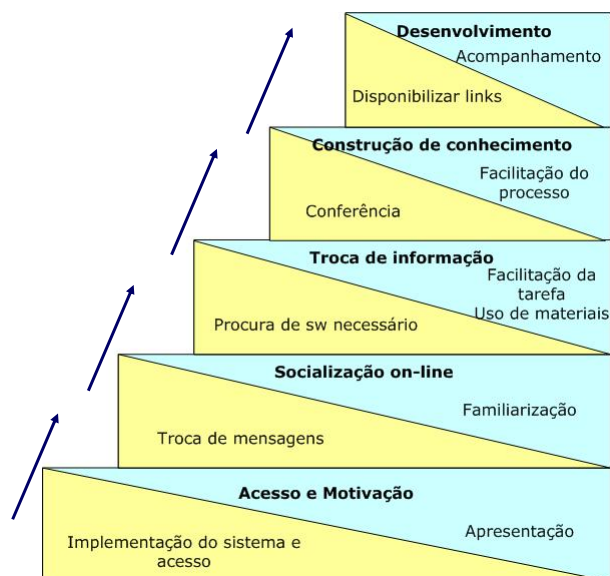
Desenvolvimento
Acompanhamento
Disponibilizar links

Construção de conhecimento
Facilitação do processo
Conferência

Troca de informação
Facilitação da tarefa
Uso de materiais
Procura de sw necessário

Socialização on-line
Familiarização
Troca de mensagens

Acesso e Motivação
Apresentação
Implementação do sistema e acesso